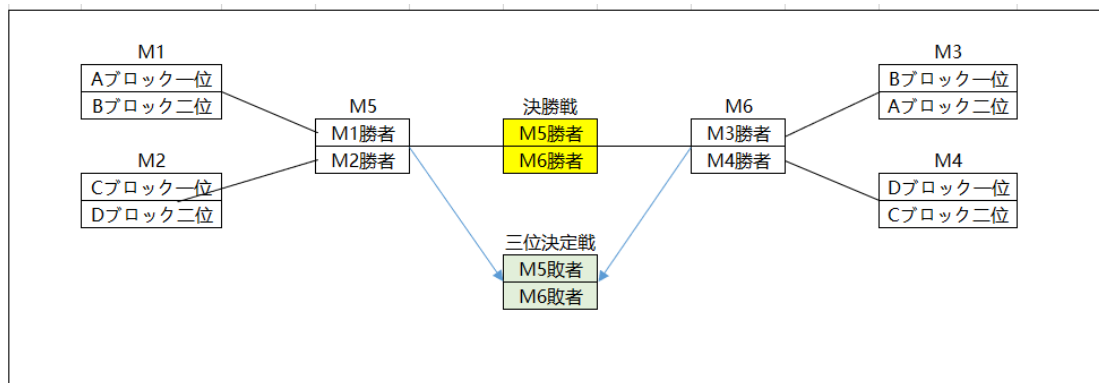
M1

| Aブロック一位 |
|---|
| Bブロック二位 |

M2

| Cブロック一位 |
|---|
| Dブロック二位 |

M5

| M1勝者 |
|---|
| M2勝者 |

決勝戦

| M5勝者 |
|---|
| M6勝者 |

M6

| M3勝者 |
|---|
| M4勝者 |

M3

| Bブロック一位 |
|---|
| Aブロック二位 |

M4

| Dブロック一位 |
|---|
| Cブロック二位 |

三位決定戦

| M5敗者 |
|---|
| M6敗者 |